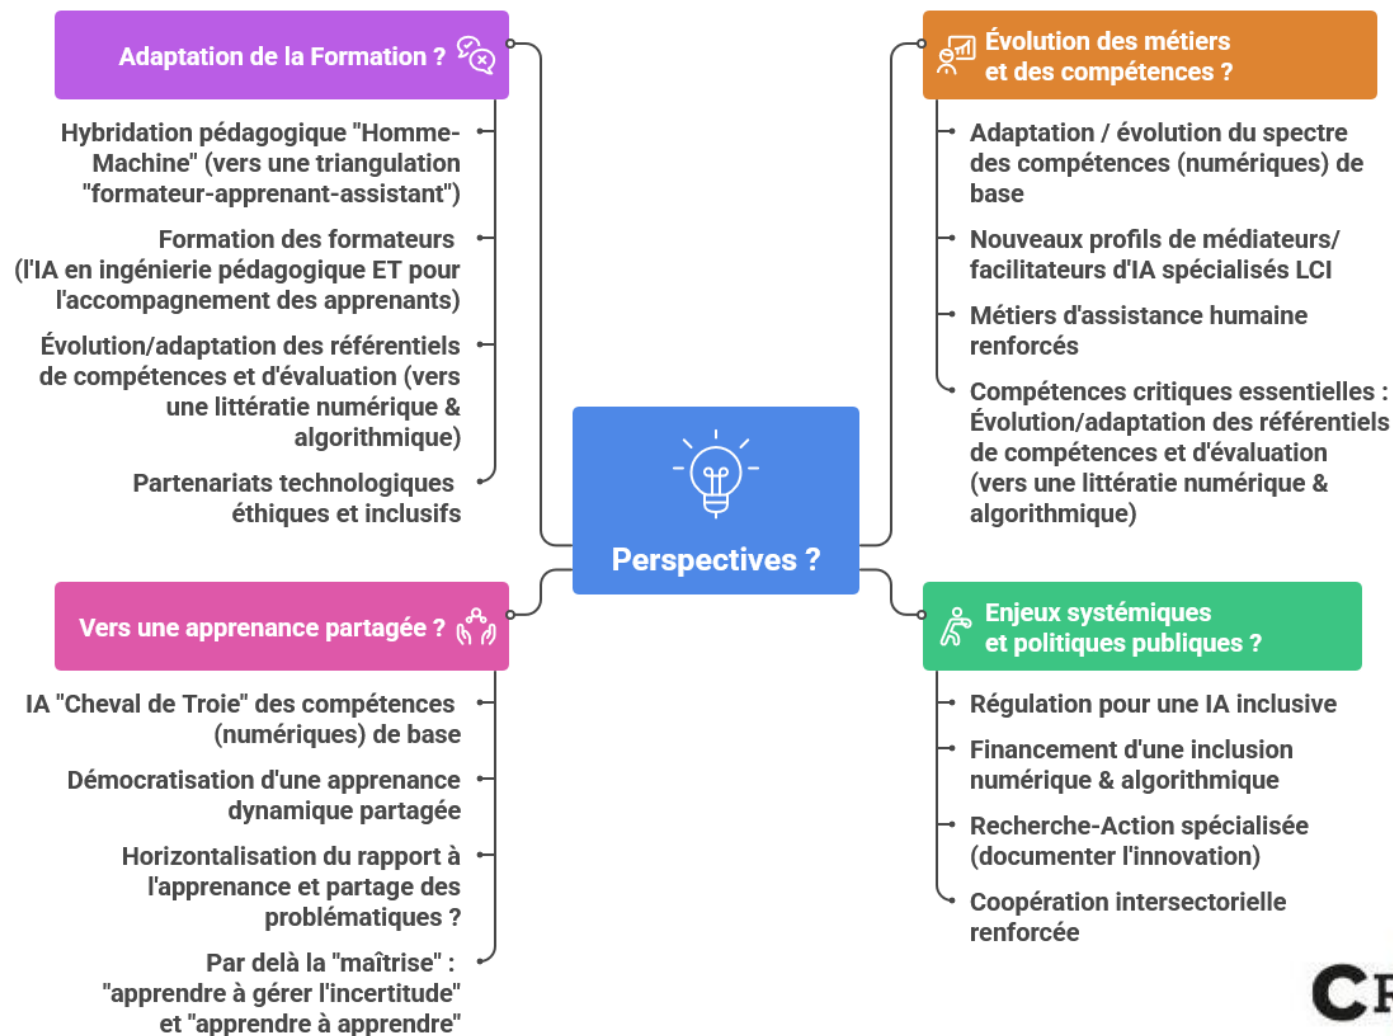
Perspectives ?

Adaptation de la Formation ?

Hybridation pédagogique "Homme-Machine" (vers une triangulation "formateur-apprenant-assistant")

Formation des formateurs (l'IA en ingénierie pédagogique ET pour l'accompagnement des apprenants)

Évolution/adaptation des référentiels de compétences et d'évaluation (vers une littératie numérique & algorithmique)

Partenariats technologiques éthiques et inclusifs

Évolution des métiers et des compétences ?

Adaptation / évolution du spectre des compétences (numériques) de base

Nouveaux profils de médiateurs/ facilitateurs d'IA spécialisés LCI

Métiers d'assistance humaine renforcés

Compétences critiques essentielles : Évolution/adaptation des référentiels de compétences et d'évaluation (vers une littératie numérique & algorithmique)

Vers une apprenance partagée ?

IA "Cheval de Troie" des compétences (numériques) de base

Démocratisation d'une apprenance dynamique partagée

Horizontalisation du rapport à l'apprenance et partage des problématiques ?

Par delà la "maîtrise" : "apprendre à gérer l'incertitude" et "apprendre à apprendre"

Enjeux systémiques et politiques publiques ?

Régulation pour une IA inclusive

Financement d'une inclusion numérique & algorithmique

Recherche-Action spécialisée (documenter l'innovation)

Coopération intersectorielle renforcée

C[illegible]